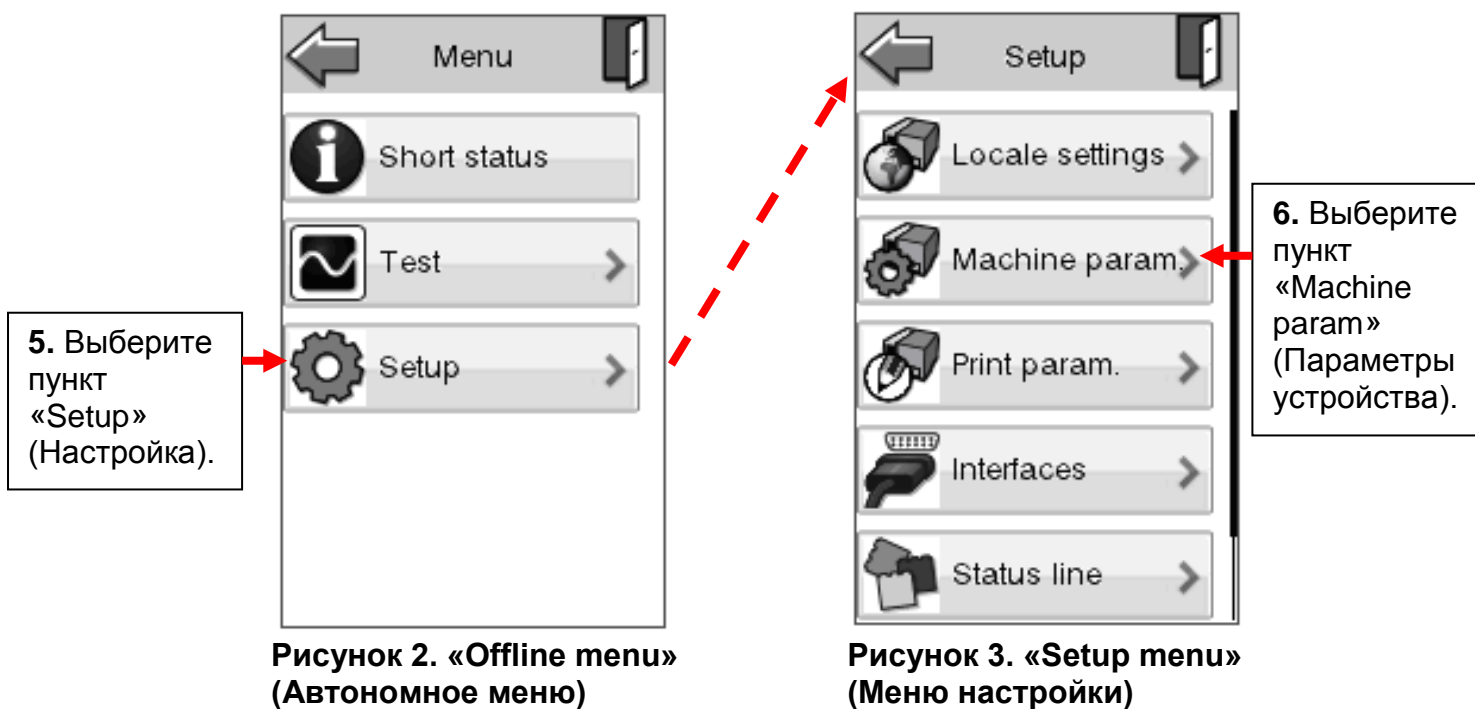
Menu

Short status

Test

Setup

5. Выберите пункт «Setup» (Настройка).

Рисунок 2. «Offline menu» (Автономное меню)

Setup

Locale settings

Machine param.

Print param.

Interfaces

Status line

6. Выберите пункт «Machine param» (Параметры устройства).

Рисунок 3. «Setup menu» (Меню настройки)